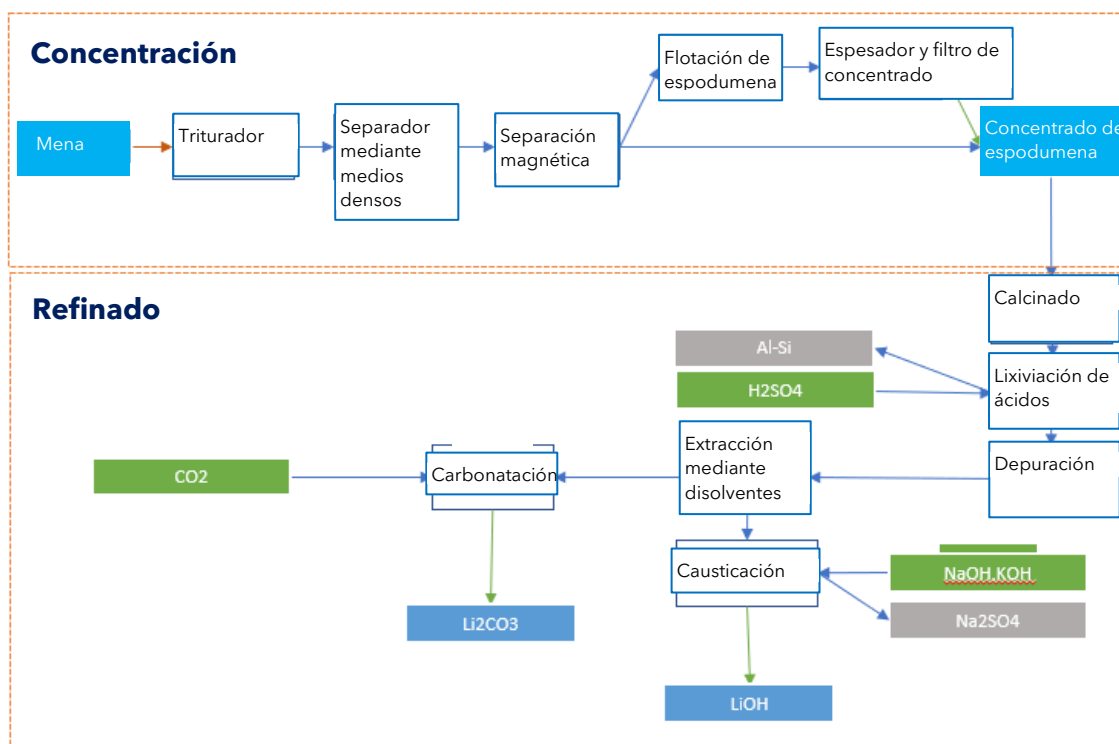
Concentración

Mena

Triturador

Separador mediante medios densos

Separación magnética

Flotación de espodumena

Espesador y filtro de concentrado

Concentrado de espodumena

Refinado

Calcinado

Al-Si

$H_2SO_4$

Lixiviación de ácidos

Depuración

$CO_2$

Carbonatación

Extracción mediante disolventes

Caustización

NaOH,KOH

$Na_2SO_4$

$Li_2CO_3$

LiOH